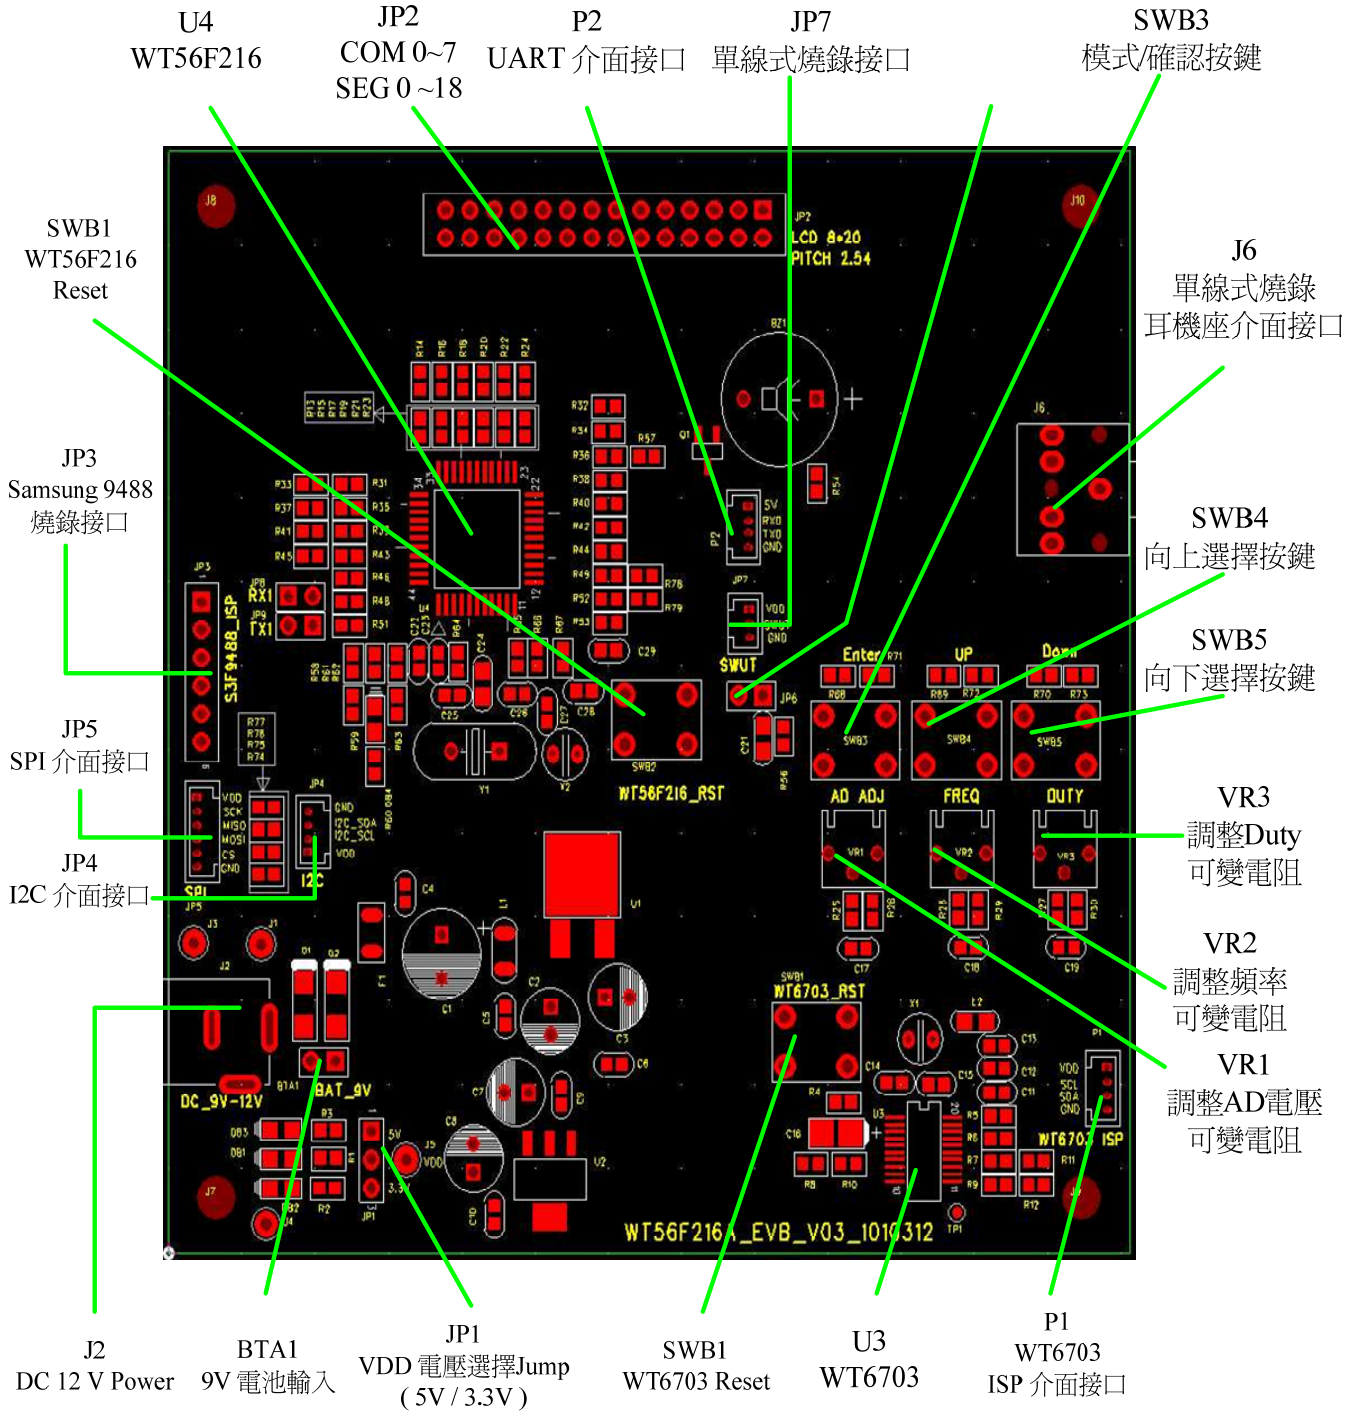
U4
WT56F216

JP2
COM 0~7
SEG 0 ~18

P2
UART 介面接口

JP7
單線式燒錄接口

SWB3
模式/確認按鍵

SWB1
WT56F216
Reset

J6
單線式燒錄
耳機座介面接口

JP3
Samsung 9488
燒錄接口

SWB4
向上選擇按鍵

SWB5
向下選擇按鍵

JP5
SPI 介面接口

VR3
調整Duty
可變電阻

JP4
I2C 介面接口

VR2
調整頻率
可變電阻

VR1
調整AD電壓
可變電阻

J2
DC 12 V Power

BTA1
9V 電池輸入

JP1
VDD 電壓選擇Jump
( 5V / 3.3V )

SWB1
WT6703 Reset

U3
WT6703

P1
WT6703
ISP 介面接口

LCD 8*20
PITCH 2.54
S3F9488_ISP
RX1
TX1
SPI
I2C
WT56F216_RST
SWUT
Enter
UP
Down
AD ADJ
FREQ
DUTY
DC_9V-12V
BAT_9V
WT6703_RST
WT6703 ISP
WT56F216A_EVB_V03_1010312
5V RXD TXD GND
VDD SWUT GND
VDD SCK MISO MOSI CS GND
GND I2C_SDA I2C_SCL VDD
VDD SCL SDA GND